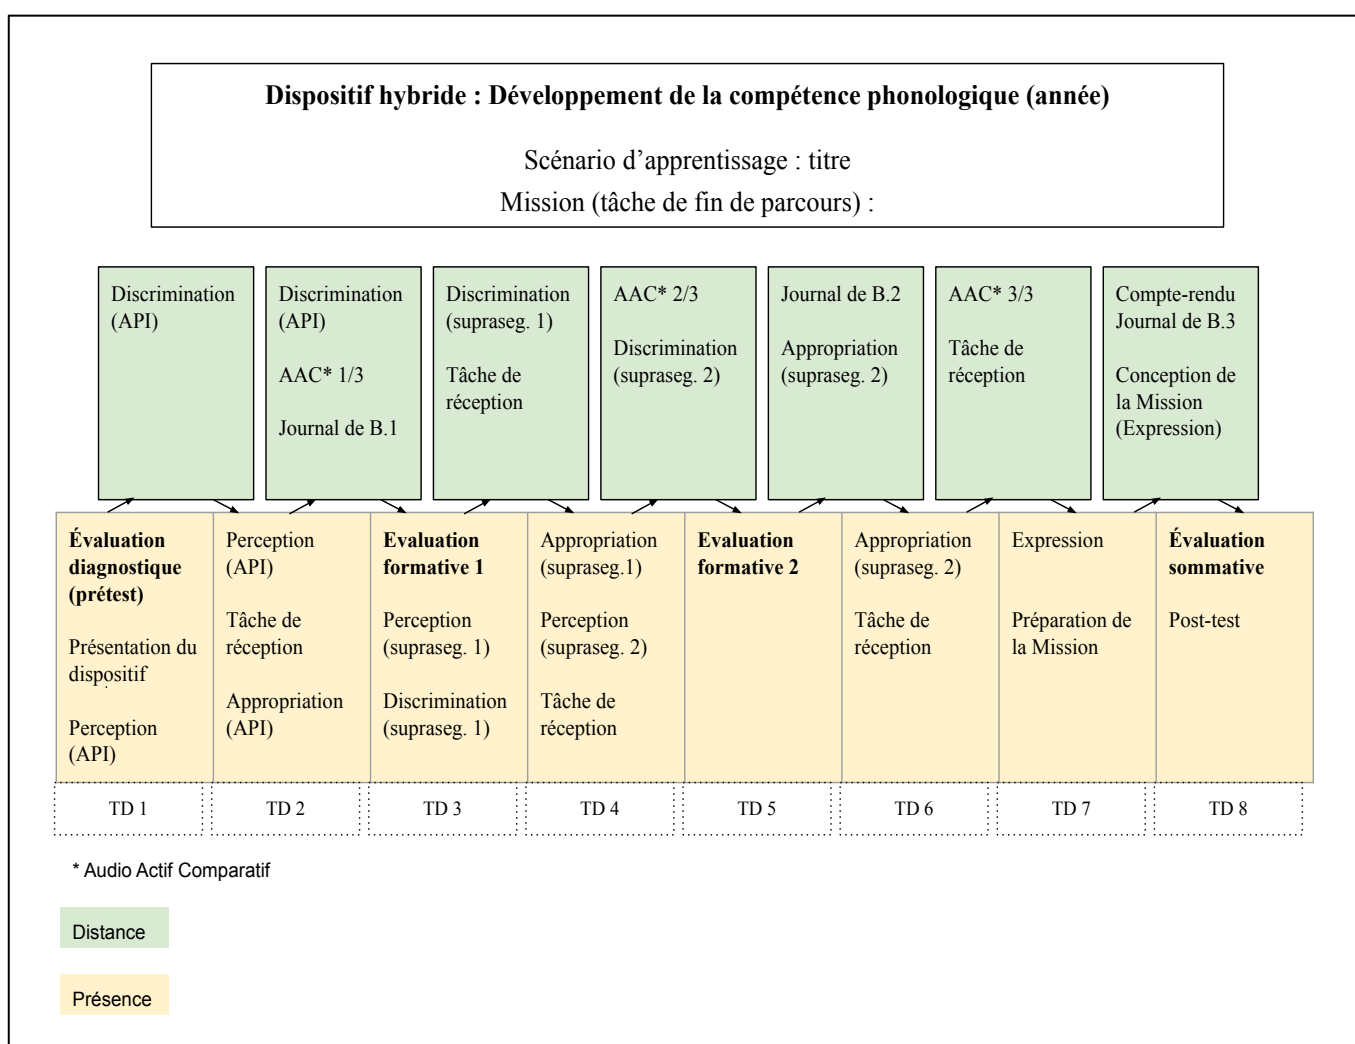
**Dispositif hybride : Développement de la compétence phonologique (année)**

Scénario d'apprentissage : titre

Mission (tâche de fin de parcours) :

Discrimination (API)

Discrimination (API)

AAC* 1/3

Journal de B.1

Discrimination (supraseg. 1)

Tâche de réception

AAC* 2/3

Discrimination (supraseg. 2)

Journal de B.2

Appropriation (supraseg. 2)

AAC* 3/3

Tâche de réception

Compte-rendu Journal de B.3

Conception de la Mission (Expression)

**Évaluation diagnostique (prétest)**

Présentation du dispositif

Perception (API)

Perception (API)

Tâche de réception

Appropriation (API)

**Evaluation formative 1**

Perception (supraseg. 1)

Discrimination (supraseg. 1)

Appropriation (supraseg.1)

Perception (supraseg. 2)

Tâche de réception

**Evaluation formative 2**

Appropriation (supraseg. 2)

Tâche de réception

Expression

Préparation de la Mission

**Évaluation sommative**

Post-test

| TD 1 | TD 2 | TD 3 | TD 4 | TD 5 | TD 6 | TD 7 | TD 8 |
|---|---|---|---|---|---|---|---|

* Audio Actif Comparatif

Distance

Présence